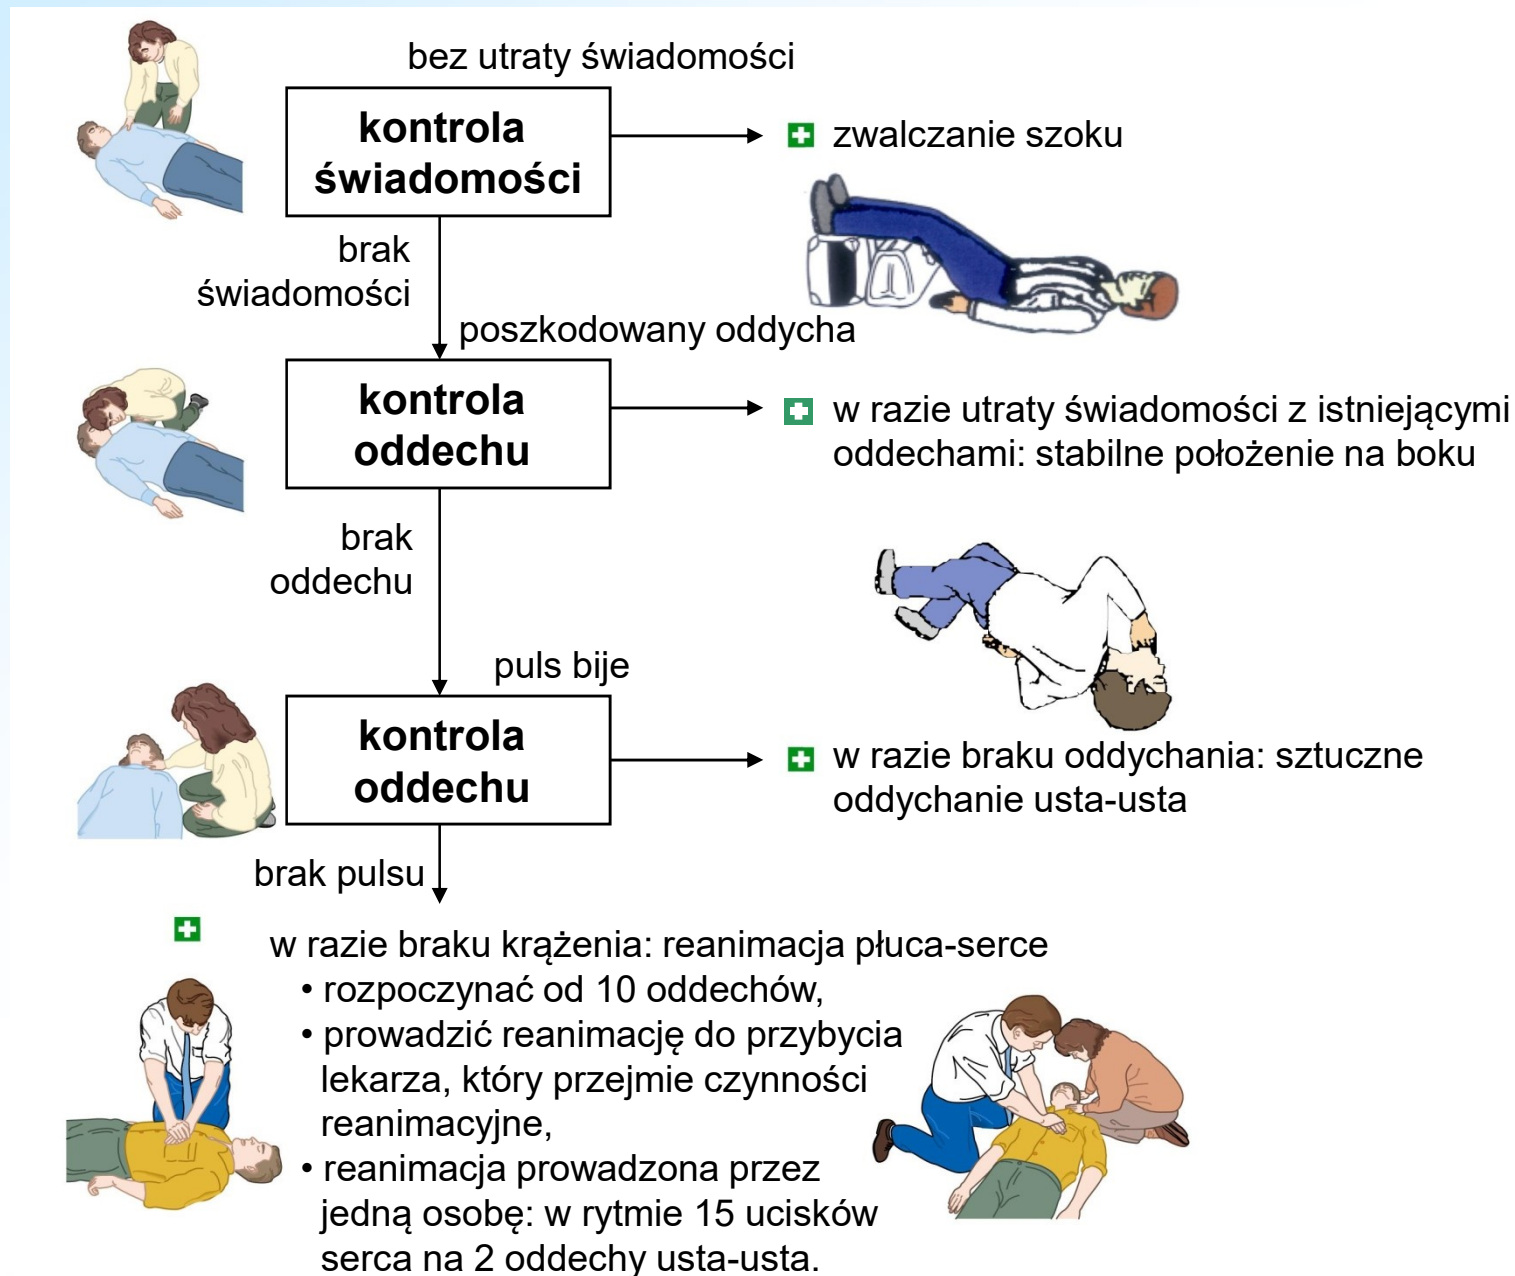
bez utraty świadomości

kontrola świadomości

zwalczanie szoku

brak świadomości

poszkodowany oddycha

kontrola oddechu

w razie utraty świadomości z istniejącymi oddechami: stabilne położenie na boku

brak oddechu

puls bije

kontrola oddechu

w razie braku oddychania: sztuczne oddychanie usta-usta

brak pulsu

w razie braku krążenia: reanimacja płuca-serce
• rozpoczynać od 10 oddechów,
• prowadzić reanimację do przybycia lekarza, który przejmie czynności reanimacyjne,
• reanimacja prowadzona przez jedną osobę: w rytmie 15 ucisków serca na 2 oddechy usta-usta.